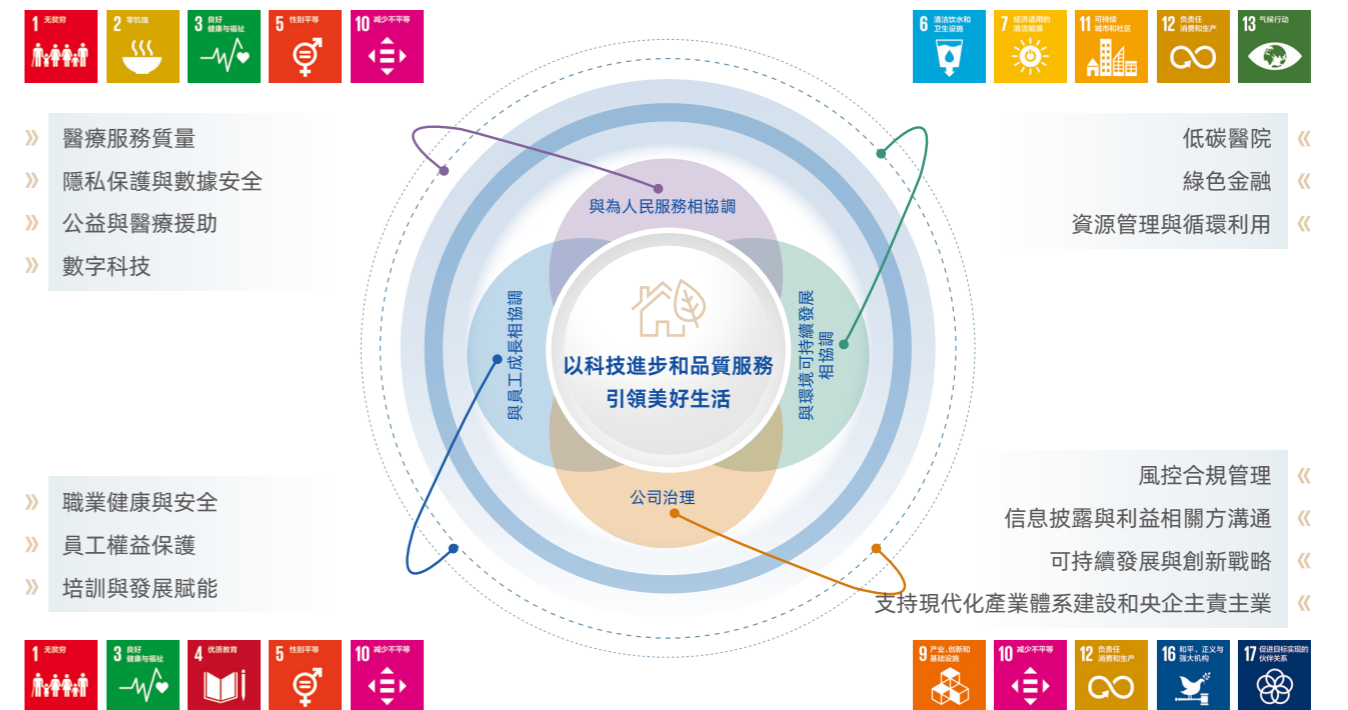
1 无贫穷
2 零饥饿
3 良好健康与福祉
5 性别平等
10 减少不平等

6 清洁饮水和卫生设施
7 经济适用的清洁能源
11 可持续城市和社区
12 负责任消费和生产
13 气候行动

» 醫療服務質量
» 隱私保護與數據安全
» 公益與醫療援助
» 數字科技

低碳醫院 «
綠色金融 «
資源管理與循環利用 «

與為人民服務相協調

與員工成長相協調

以科技進步和品質服務引領美好生活

與環境可持續發展相協調

公司治理

» 職業健康與安全
» 員工權益保護
» 培訓與發展賦能

風控合規管理 «
信息披露與利益相關方溝通 «
可持續發展與創新戰略 «
支持現代化產業體系建設和央企主責主業 «

1 无贫穷
3 良好健康与福祉
4 优质教育
5 性别平等
10 减少不平等

9 产业、创新和基础设施
10 减少不平等
12 负责任消费和生产
16 和平、正义与强大机构
17 促进目标实现的伙伴关系